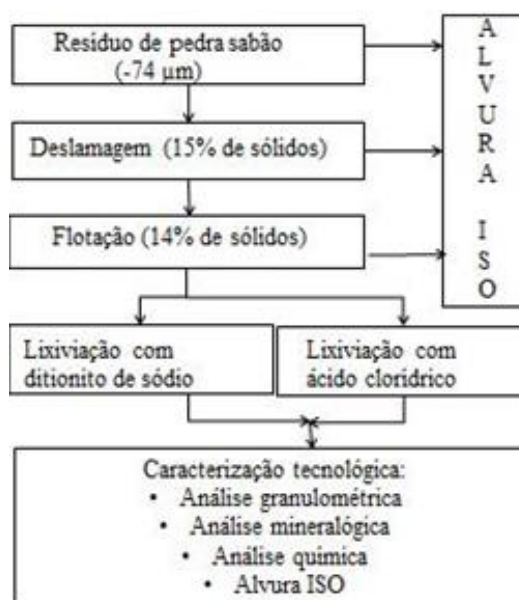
Resíduo de pedra sabão (-74 µm)

Deslamagem (15% de sólidos)

Flotação (14% de sólidos)

A L V U R A

I S O

Lixiviação com ditionito de sódio

Lixiviação com ácido clorídrico

Caracterização tecnológica:
• Análise granulométrica
• Análise mineralógica
• Análise química
• Alvura ISO